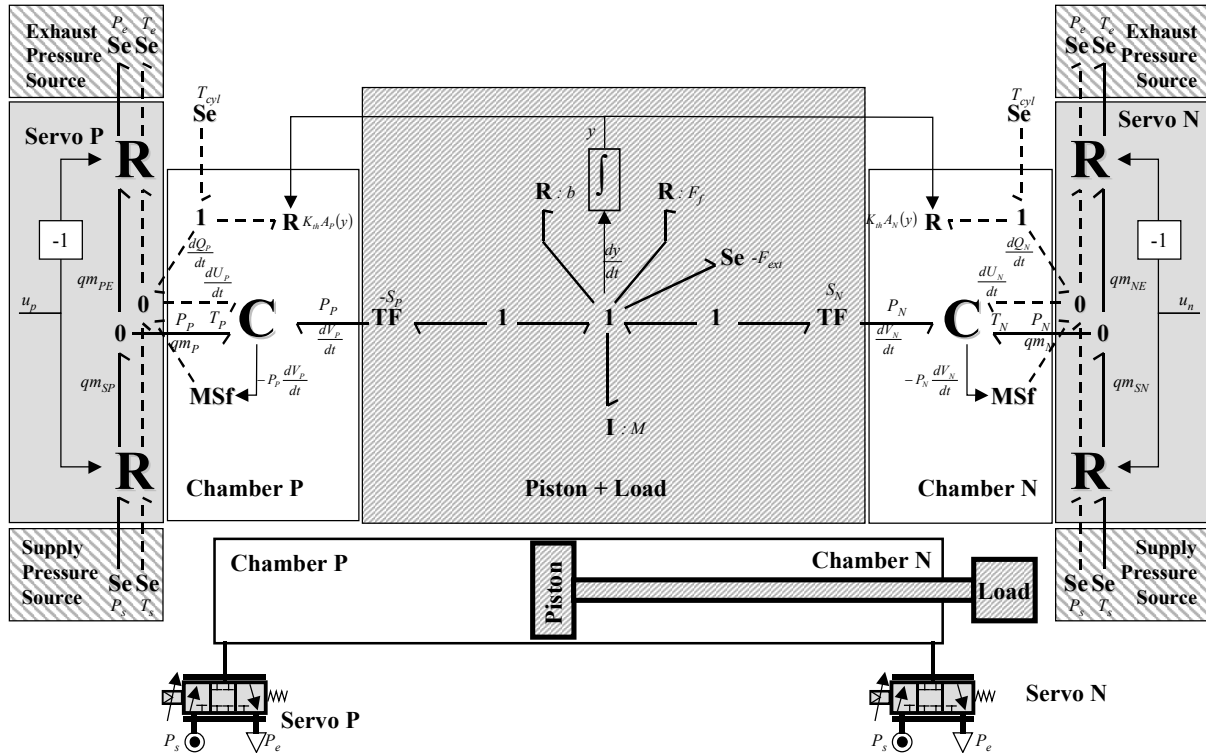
Exhaust Pressure Source
$P_e$ $T_e$
Se Se

Exhaust Pressure Source
$P_e$ $T_e$
Se Se

Servo P
R
-1
$u_p$
$qm_{PE}$
$qm_{SP}$
0
0
$P_P$ $T_P$
$qm_P$
R

$T_{cyl}$
Se
1
R $K_{th}A_P(y)$
$\frac{dQ_P}{dt}$
$\frac{dU_P}{dt}$
C
$P_P$
$\frac{dV_P}{dt}$
$-P_P\frac{dV_P}{dt}$
MSf
Chamber P

y
R : b
R : $F_f$
$\frac{dy}{dt}$
Se $-F_{ext}$
$-S_P$
TF
1
1
1
$S_N$
TF
I : M
Piston + Load

$T_{cyl}$
Se
$K_{th}A_N(y)$ R
1
$\frac{dQ_N}{dt}$
$\frac{dU_N}{dt}$
C
$P_N$
$\frac{dV_N}{dt}$
$T_N$
$P_N$
$qm_N$
$-P_N\frac{dV_N}{dt}$
MSf
Chamber N

Servo N
R
-1
$qm_{NE}$
$u_n$
0
0
$qm_{SN}$
R

Supply Pressure Source
Se Se
$P_s$ $T_s$

Supply Pressure Source
Se Se
$P_s$ $T_s$

Chamber P
Piston
Chamber N
Load

Servo P
$P_s$ $P_e$

Servo N
$P_s$ $P_e$